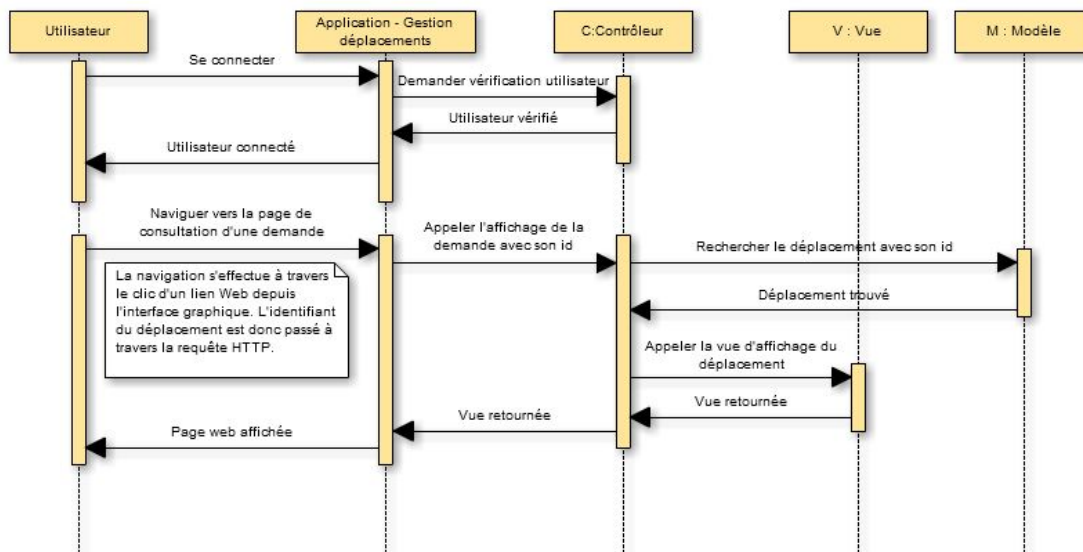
Utilisateur

Application - Gestion déplacements

C:Contrôleur

V : Vue

M : Modèle

Se connecter

Demander vérification utilisateur

Utilisateur vérifié

Utilisateur connecté

Naviguer vers la page de consultation d'une demande

Appeler l'affichage de la demande avec son id

Rechercher le déplacement avec son id

La navigation s'effectue à travers le clic d'un lien Web depuis l'interface graphique. L'identifiant du déplacement est donc passé à travers la requête HTTP.

Déplacement trouvé

Appeler la vue d'affichage du déplacement

Vue retournée

Vue retournée

Page web affichée